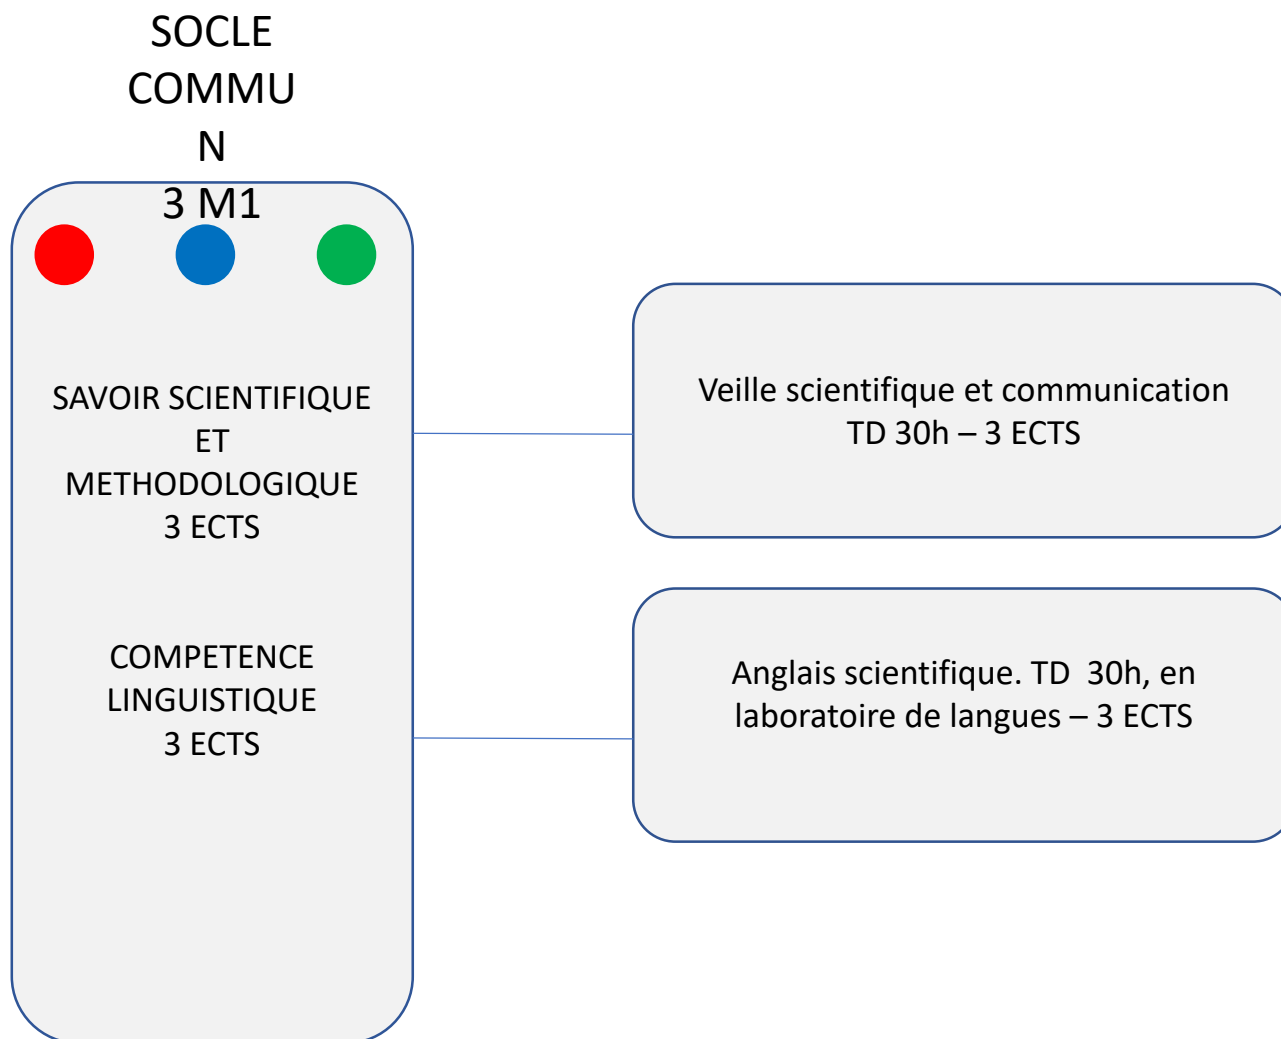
SOCLE COMMU N
3 M1

SAVOIR SCIENTIFIQUE ET METHODOLOGIQUE
3 ECTS

COMPETENCE LINGUISTIQUE
3 ECTS

Veille scientifique et communication
TD 30h – 3 ECTS

Anglais scientifique. TD 30h, en laboratoire de langues – 3 ECTS